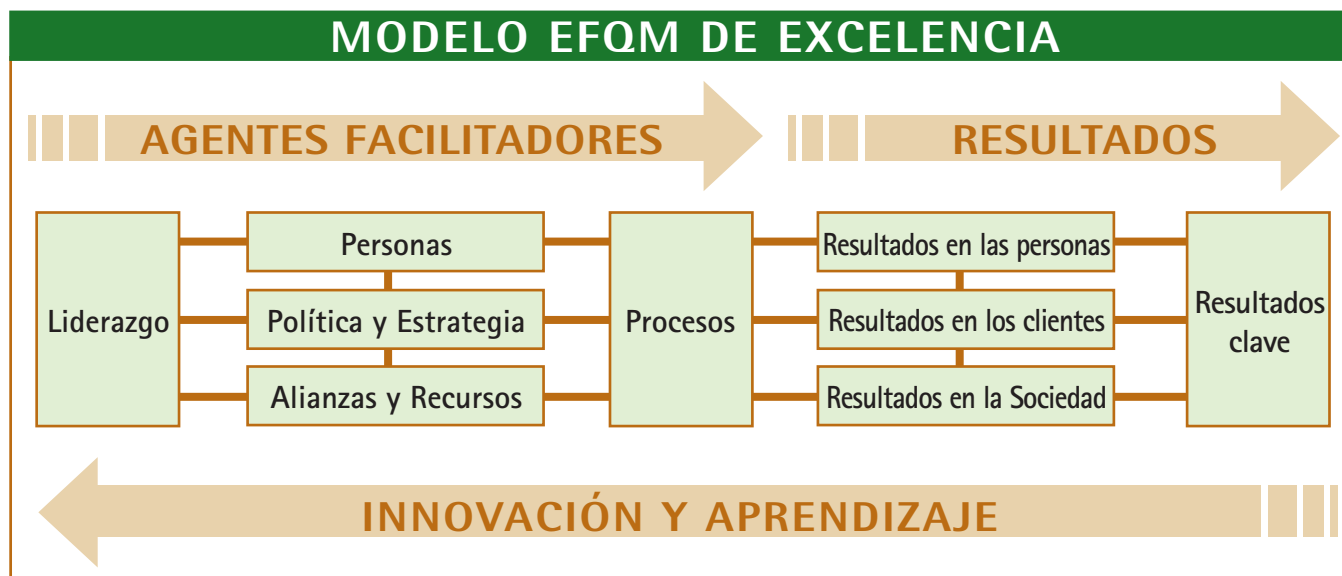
MODELO EFQM DE EXCELENCIA

AGENTES FACILITADORES

RESULTADOS

Liderazgo

Personas

Política y Estrategia

Alianzas y Recursos

Procesos

Resultados en las personas

Resultados en los clientes

Resultados en la Sociedad

Resultados clave

INNOVACIÓN Y APRENDIZAJE